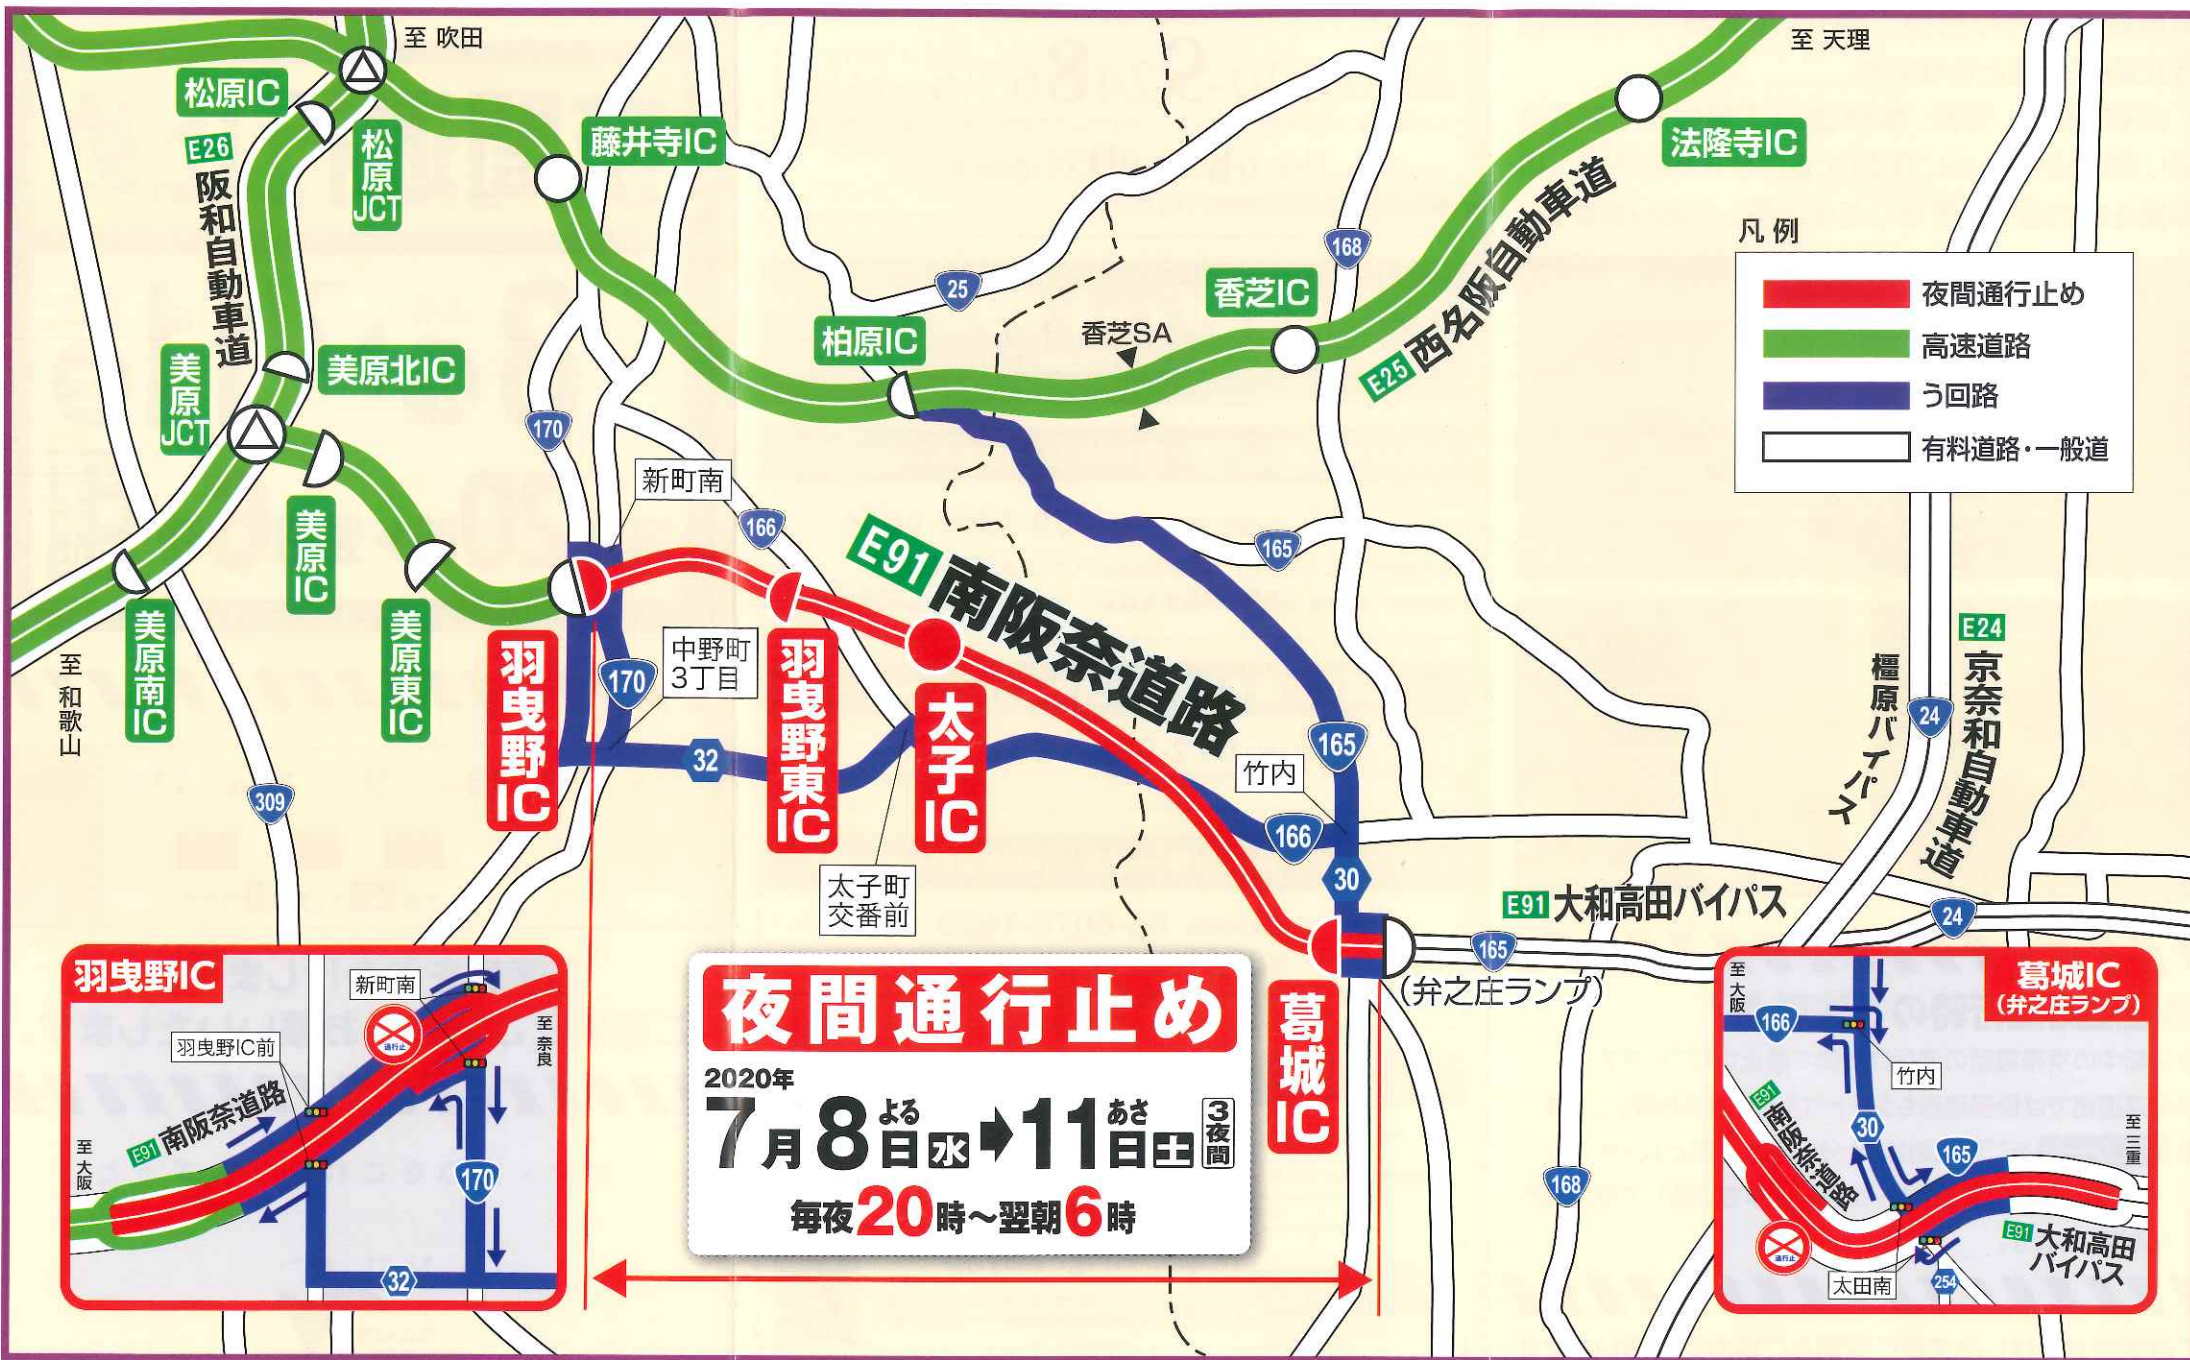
至 吹田

松原IC

E26 阪和自動車道

松原JCT

藤井寺IC

至 天理

法隆寺IC

西名阪自動車道 E25

168

香芝IC

25

柏原IC

香芝SA

凡例

| | |
|---|---|
| | 夜間通行止め |
| | 高速道路 |
| | う回路 |
| | 有料道路・一般道 |

美原北IC

美原JCT

170

新町南

166

165

E91 南阪奈道路

美原IC

美原東IC

美原南IC

至 和歌山

羽曳野IC

170

中野町3丁目

羽曳野東IC

太子IC

32

165

竹内

166

30

309

太子町交番前

橿原バイパス

24

E24 京奈和自動車道

E91 大和高田バイパス

24

165

(弁之庄ランプ)

葛城IC

168

羽曳野IC

新町南

羽曳野IC前

至 奈良

E91 南阪奈道路

至 大阪

170

32

夜間通行止め

2020年

7月8日(水)よる ➡ 11日(土)あさ 3夜間

毎夜20時～翌朝6時

葛城IC (弁之庄ランプ)

至 大阪

166

竹内

E91 南阪奈道路

30

165

至 三重

E91 大和高田バイパス

太田南

254